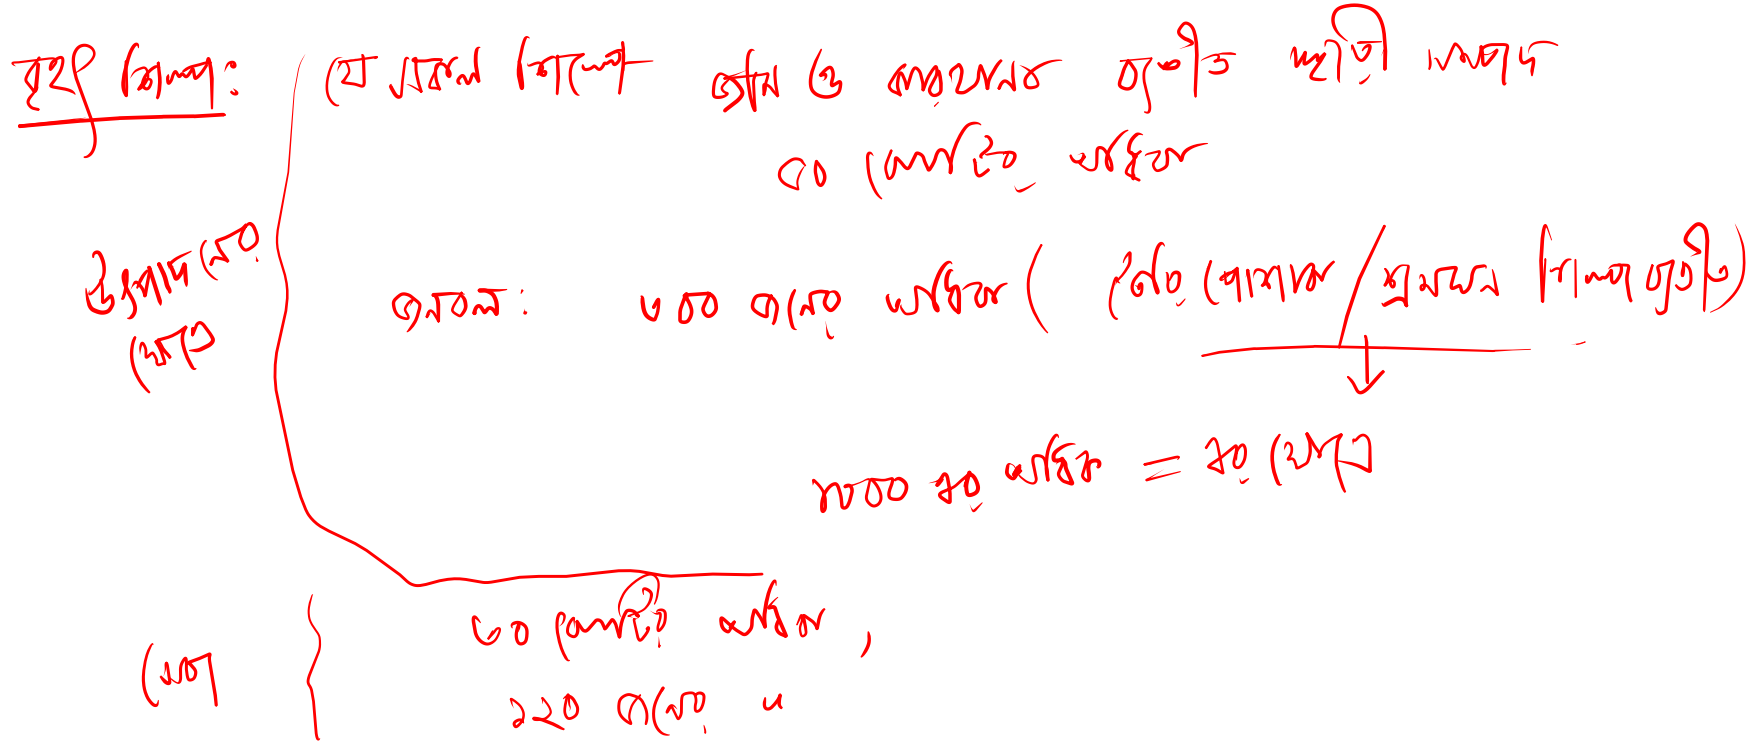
বৃহৎ শিল্প: যে সকল শিল্পে জমি ও কারখানার ব্যতীত স্থায়ী সম্পদ
৩০ কোটি টাকার

উৎপাদনের ক্ষেত্রে

জনবল: ৩০০ জনের অধিক (টেক্সটাইল/শ্রমঘন শিল্প ব্যতীত)

১০০০ জন অধিক = বৃহৎ ক্ষেত্রে

সেবা ৩০ কোটি টাকার অধিক,
১২০ জনের "